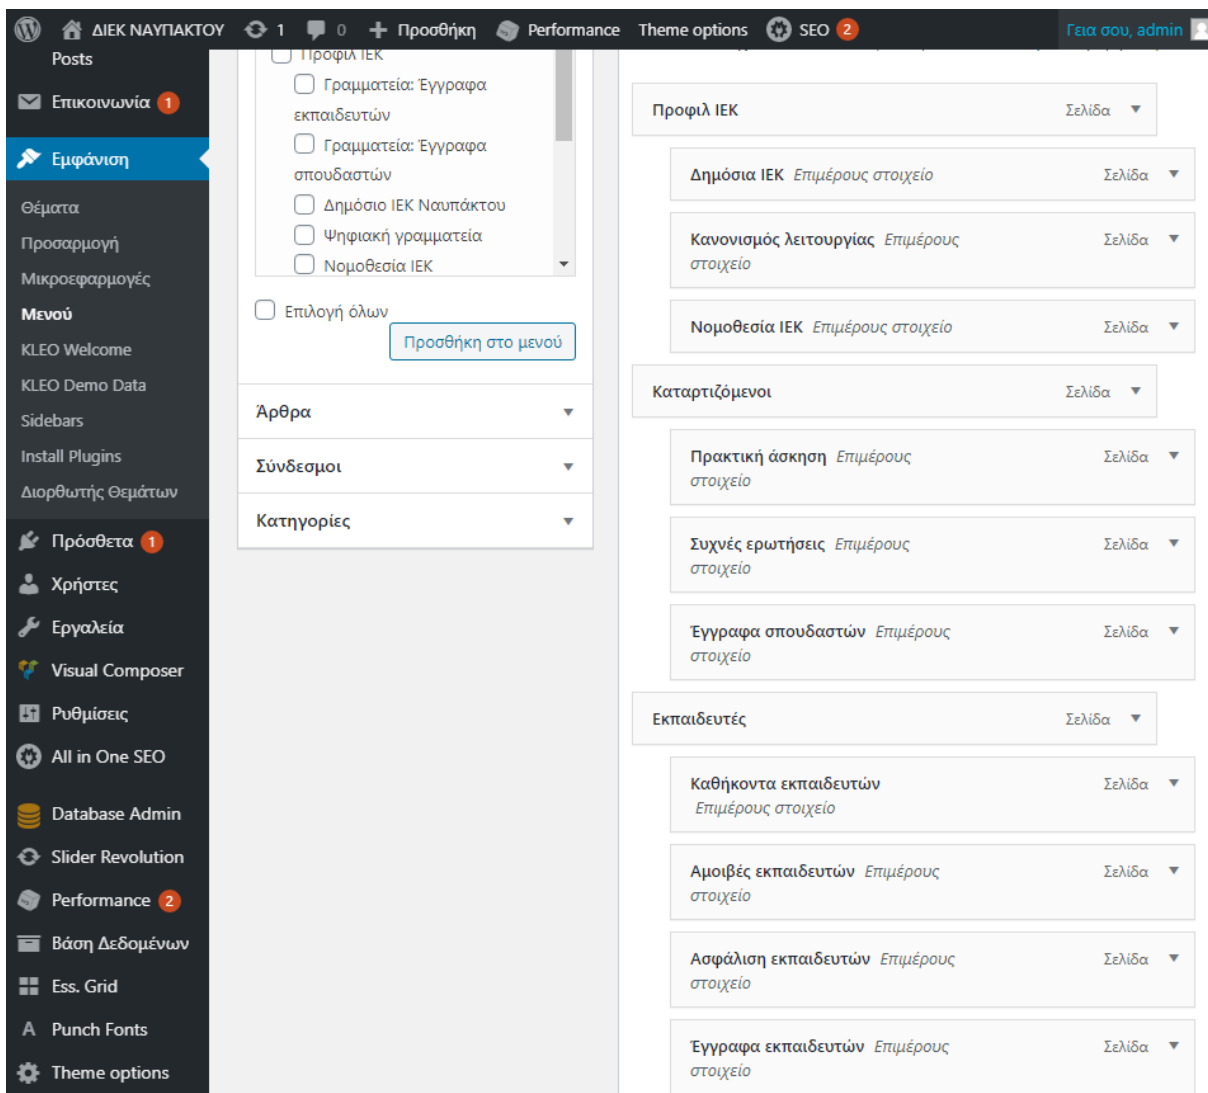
ΔΙΕΚ ΝΑΥΠΑΚΤΟΥ 1 0 Προσθήκη Performance Theme options SEO 2 Γεια σου, admin

Posts
Επικοινωνία 1
Εμφάνιση
Θέματα
Προσαρμογή
Μικροεφαρμογές
Μενού
KLEO Welcome
KLEO Demo Data
Sidebars
Install Plugins
Διορθωτής Θεμάτων
Πρόσθετα 1
Χρήστες
Εργαλεία
Visual Composer
Ρυθμίσεις
All in One SEO
Database Admin
Slider Revolution
Performance 2
Βάση Δεδομένων
Ess. Grid
Punch Fonts
Theme options

Προφίλ ΙΕΚ
Γραμματεία: Έγγραφα εκπαιδευτών
Γραμματεία: Έγγραφα σπουδαστών
Δημόσιο ΙΕΚ Ναυπάκτου
Ψηφιακή γραμματεία
Νομοθεσία ΙΕΚ
Επιλογή όλων
Προσθήκη στο μενού
Άρθρα
Σύνδεσμοι
Κατηγορίες

Προφιλ ΙΕΚ Σελίδα
Δημόσια ΙΕΚ Επιμέρους στοιχείο Σελίδα
Κανονισμός λειτουργίας Επιμέρους στοιχείο Σελίδα
Νομοθεσία ΙΕΚ Επιμέρους στοιχείο Σελίδα
Καταρτιζόμενοι Σελίδα
Πρακτική άσκηση Επιμέρους στοιχείο Σελίδα
Συχνές ερωτήσεις Επιμέρους στοιχείο Σελίδα
Έγγραφα σπουδαστών Επιμέρους στοιχείο Σελίδα
Εκπαιδευτές Σελίδα
Καθήκοντα εκπαιδευτών Επιμέρους στοιχείο Σελίδα
Αμοιβές εκπαιδευτών Επιμέρους στοιχείο Σελίδα
Ασφάλιση εκπαιδευτών Επιμέρους στοιχείο Σελίδα
Έγγραφα εκπαιδευτών Επιμέρους στοιχείο Σελίδα